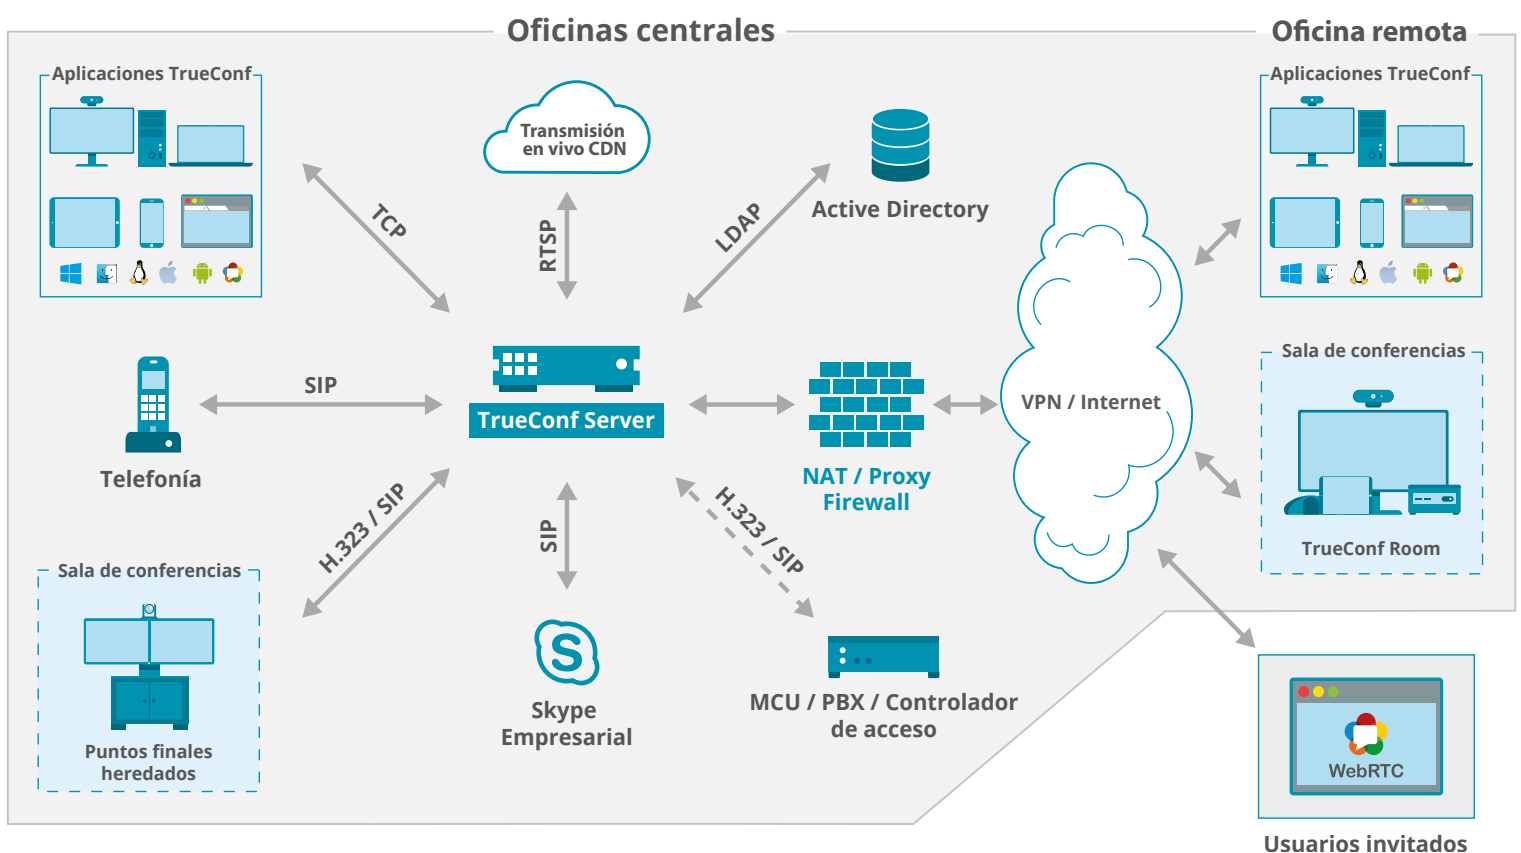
Oficinas centrales

Oficina remota

Aplicaciones TrueConf

Transmisión en vivo CDN

Active Directory

Aplicaciones TrueConf

TCP

RTSP

LDAP

SIP

TrueConf Server

NAT / Proxy Firewall

VPN / Internet

Sala de conferencias

Telefonía

H.323 / SIP

SIP

H.323 / SIP

TrueConf Room

Sala de conferencias

Puntos finales heredados

Skype Empresarial

MCU / PBX / Controlador de acceso

WebRTC

Usuarios invitados